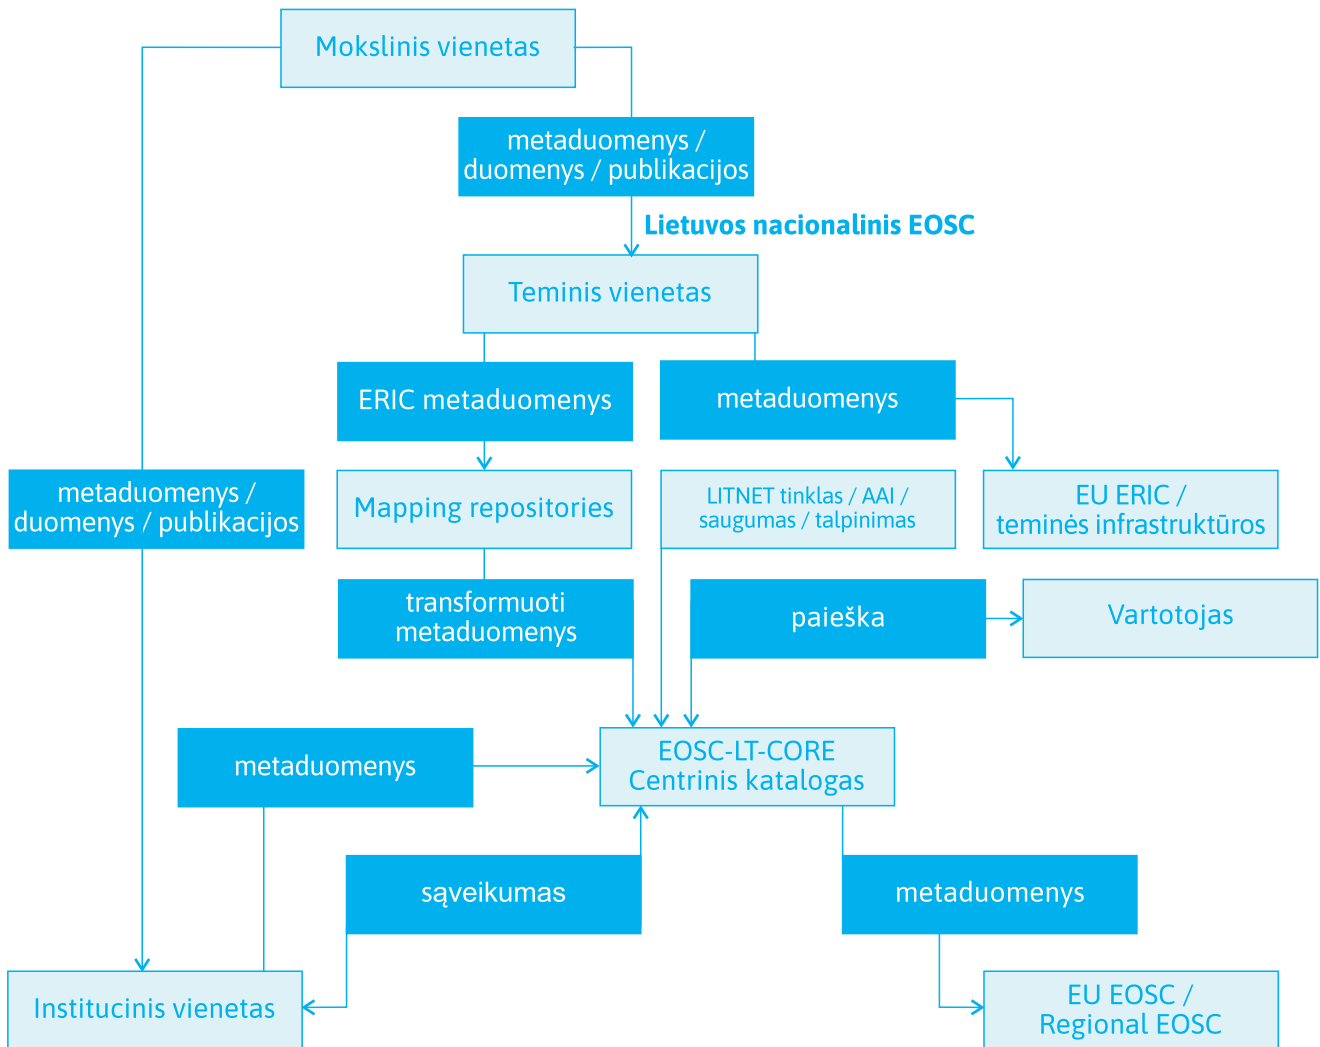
Mokslinis vienetas

metaduomenys / duomenys / publikacijos

Lietuvos nacionalinis EOSC

Teminis vienetas

ERIC metaduomenys

metaduomenys

metaduomenys / duomenys / publikacijos

Mapping repositories

LITNET tinklas / AAI / saugumas / talpinimas

EU ERIC / teminės infrastruktūros

transformuoti metaduomenys

paieška

Vartotojas

metaduomenys

EOSC-LT-CORE Centrinis katalogas

sąveikumas

metaduomenys

Institucinis vienetas

EU EOSC / Regional EOSC